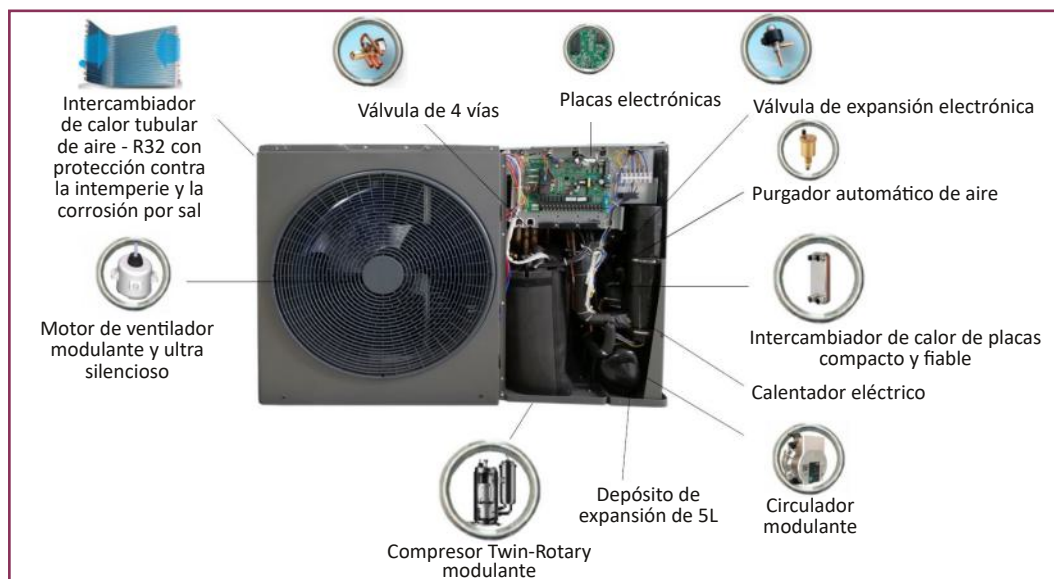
Intercambiador de calor tubular de aire - R32 con protección contra la intemperie y la corrosión por sal

Válvula de 4 vías

Placas electrónicas

Válvula de expansión electrónica

Purgador automático de aire

Motor de ventilador modulante y ultra silencioso

Intercambiador de calor de placas compacto y fiable

Calentador eléctrico

Depósito de expansión de 5L

Circulador modulante

Compresor Twin-Rotary modulante